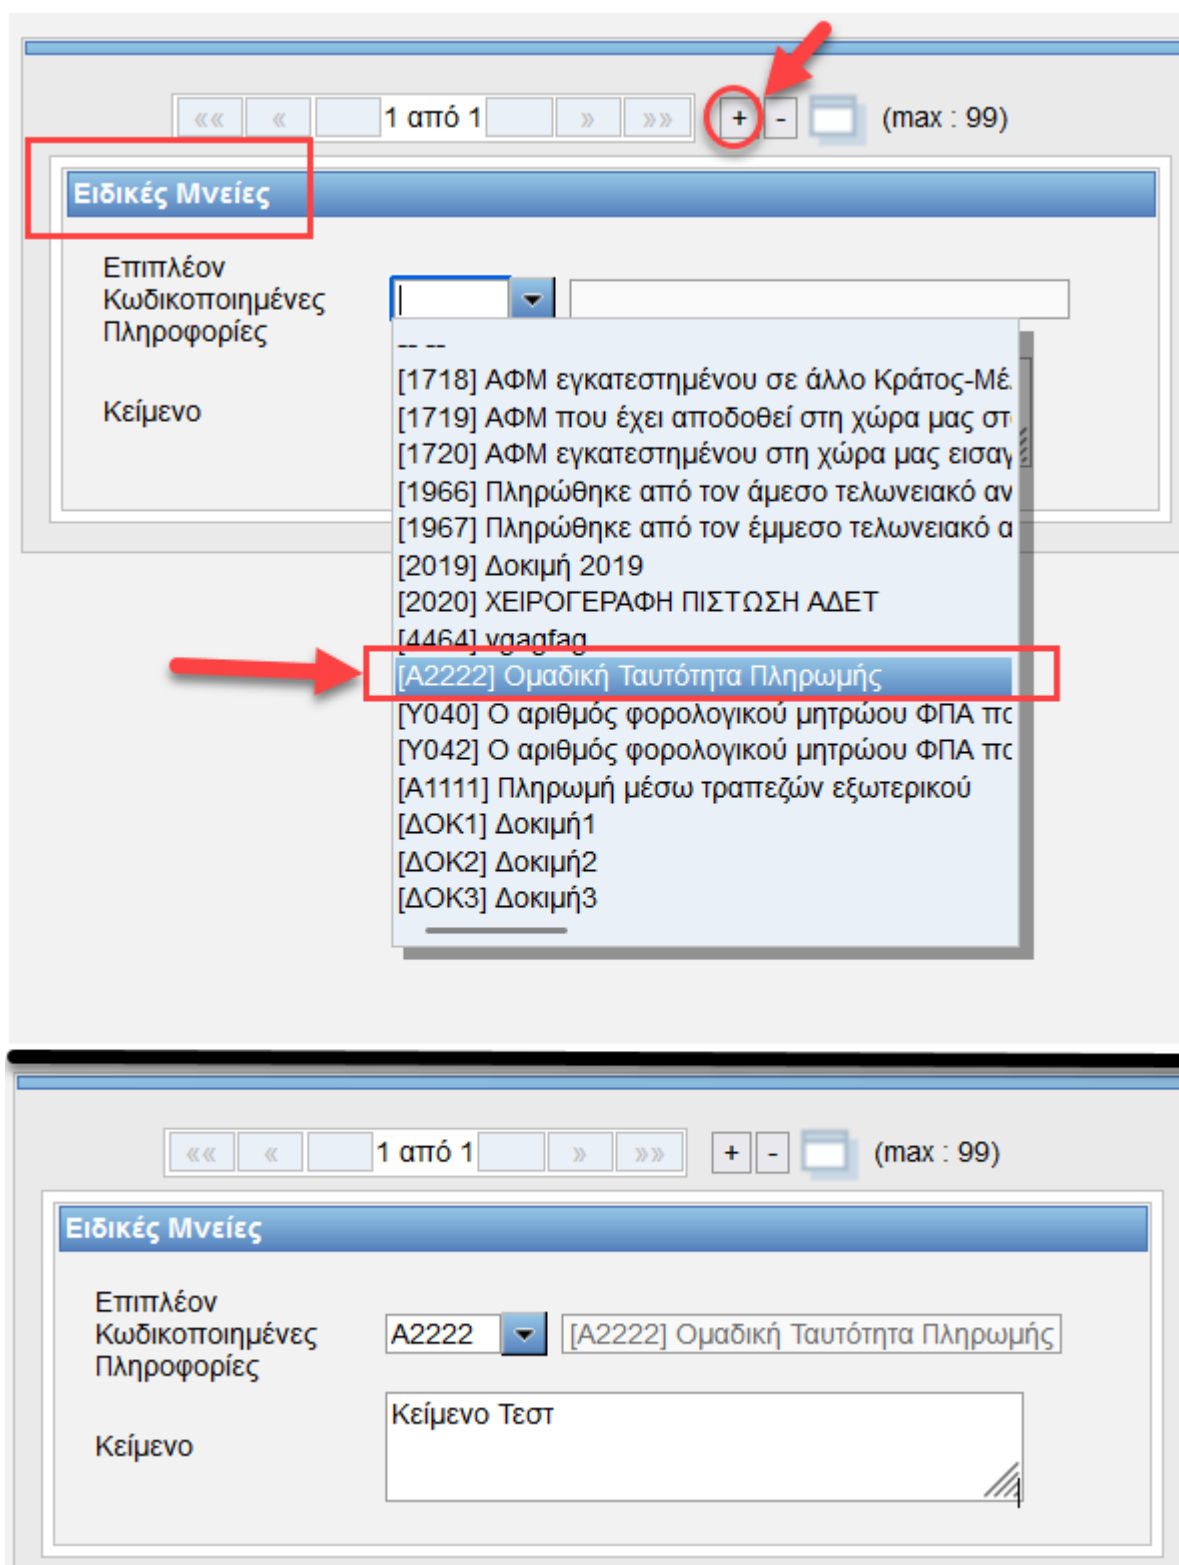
«« « 1 από 1 » »» + - (max : 99)

Ειδικές Μνείες

Επιπλέον Κωδικοποιημένες Πληροφορίες

Κείμενο

-- --
[1718] ΑΦΜ εγκατεστημένου σε άλλο Κράτος-Μέ
[1719] ΑΦΜ που έχει αποδοθεί στη χώρα μας στ
[1720] ΑΦΜ εγκατεστημένου στη χώρα μας εισαγ
[1966] Πληρώθηκε από τον άμεσο τελωνειακό αν
[1967] Πληρώθηκε από τον έμμεσο τελωνειακό α
[2019] Δοκιμή 2019
[2020] ΧΕΙΡΟΓΕΡΑΦΗ ΠΙΣΤΩΣΗ ΑΔΕΤ
[4464] vgagfag
[A2222] Ομαδική Ταυτότητα Πληρωμής
[Y040] Ο αριθμός φορολογικού μητρώου ΦΠΑ πο
[Y042] Ο αριθμός φορολογικού μητρώου ΦΠΑ πο
[A1111] Πληρωμή μέσω τραπεζών εξωτερικού
[ΔΟΚ1] Δοκιμή1
[ΔΟΚ2] Δοκιμή2
[ΔΟΚ3] Δοκιμή3

«« « 1 από 1 » »» + - (max : 99)

Ειδικές Μνείες

Επιπλέον Κωδικοποιημένες Πληροφορίες

A2222 [A2222] Ομαδική Ταυτότητα Πληρωμής

Κείμενο

Κείμενο Τεστ